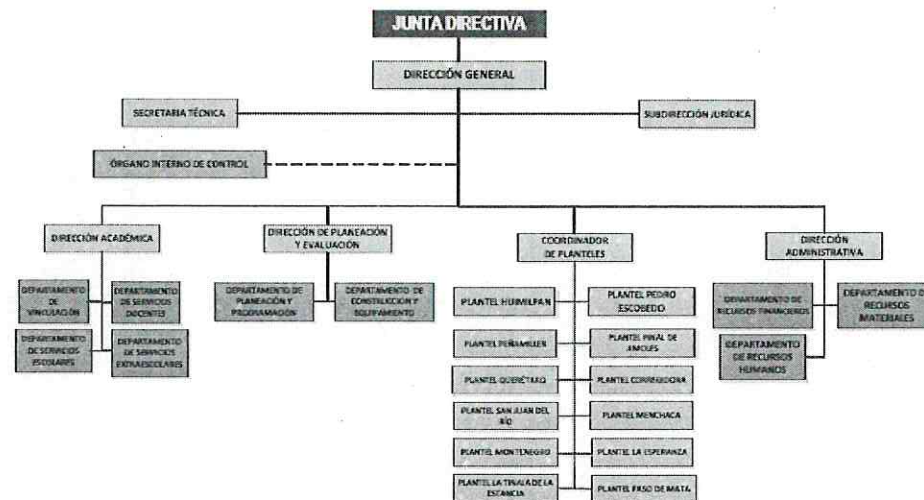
JUNTA DIRECTIVA

DIRECCIÓN GENERAL

SECRETARIA TÉCNICA

SUBDIRECCIÓN JURÍDICA

ÓRGANO INTERNO DE CONTROL

DIRECCIÓN ACADÉMICA

DEPARTAMENTO DE VINCULACIÓN

DEPARTAMENTO DE SERVICIOS DOCENTES

DEPARTAMENTO DE SERVICIOS ESCOLARES

DEPARTAMENTO DE SERVICIOS EXTRAESCOLARES

DIRECCIÓN DE PLANEACIÓN Y EVALUACIÓN

DEPARTAMENTO DE PLANEACIÓN Y PROGRAMACIÓN

DEPARTAMENTO DE CONSTRUCCIÓN Y EQUIPAMIENTO

COORDINADOR DE PLANTELES

PLANTEL HUIMILPAN

PLANTEL PEDRO ESCOBEDO

PLANTEL PEÑAMILLER

PLANTEL PINAL DE AMOLES

PLANTEL QUERÉTARO

PLANTEL CORREGIDORA

PLANTEL SAN JUAN DEL RÍO

PLANTEL MENCHACA

PLANTEL MONTENEGRO

PLANTEL LA ESPERANZA

PLANTEL LA TINAJA DE LA ESTANCIA

PLANTEL PASO DE MATA

DIRECCIÓN ADMINISTRATIVA

DEPARTAMENTO DE RECURSOS FINANCIEROS

DEPARTAMENTO DE RECURSOS MATERIALES

DEPARTAMENTO DE RECURSOS HUMANOS